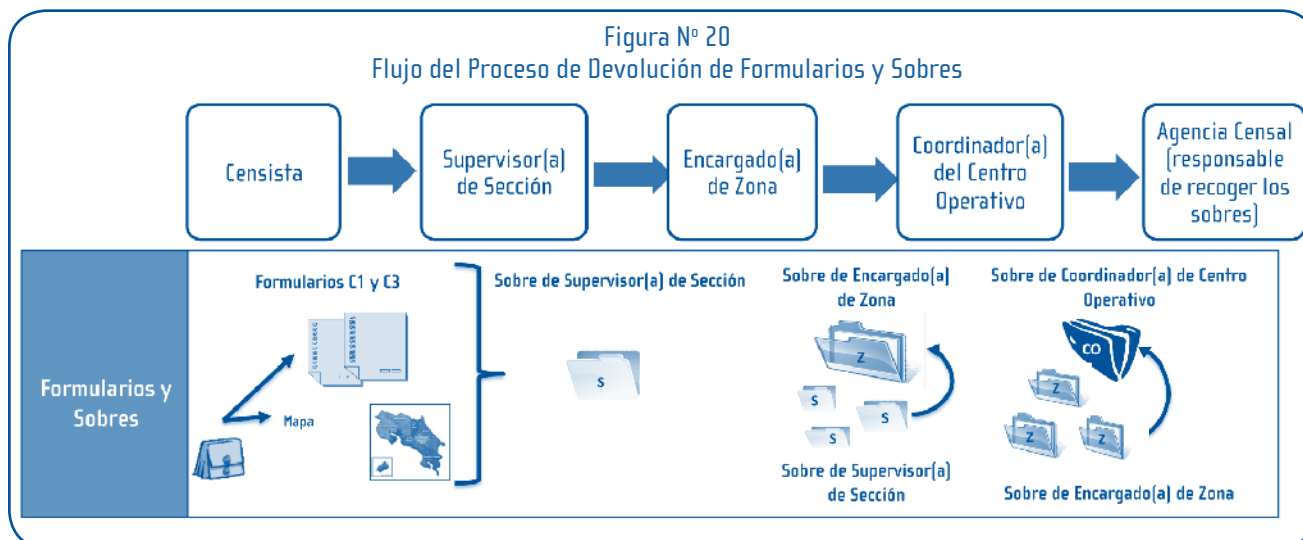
Figura Nº 20
Flujo del Proceso de Devolución de Formularios y Sobres

Censista

Supervisor(a) de Sección

Encargado(a) de Zona

Coordinador(a) del Centro Operativo

Agencia Censal (responsable de recoger los sobres)

Formularios y Sobres

Formularios C1 y C3

Mapa

Sobre de Supervisor(a) de Sección

S

Sobre de Encargado(a) de Zona

Z

S

S

S

Sobre de Supervisor(a) de Sección

Sobre de Coordinador(a) de Centro Operativo

CO

Z

Z

Z

Sobre de Encargado(a) de Zona